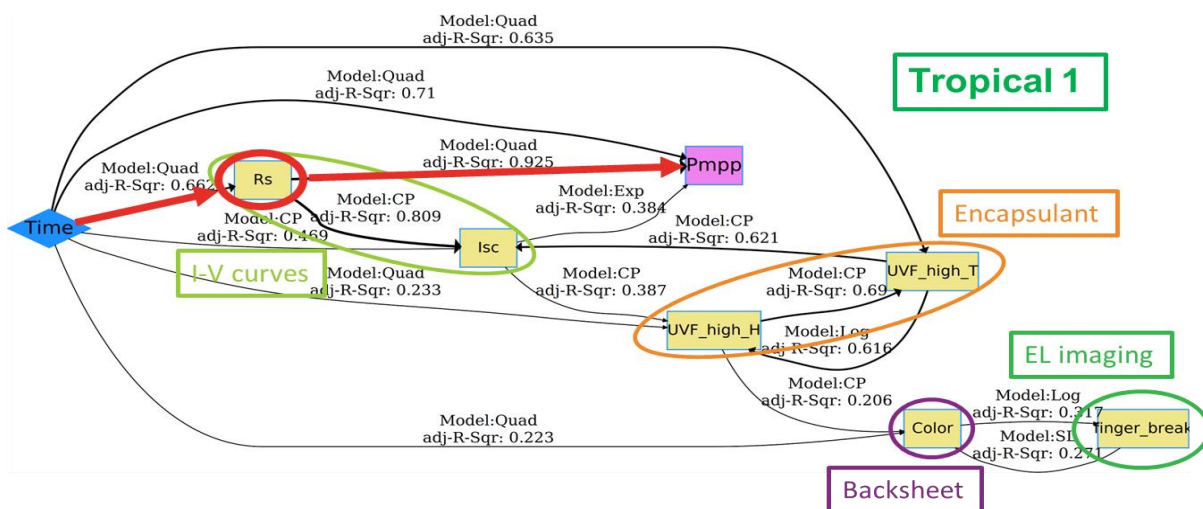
Model:Quad
adj-R-Sqr: 0.635

Tropical 1

Model:Quad
adj-R-Sqr: 0.71

Model:Quad
adj-R-Sqr: 0.925

Model:Quad
adj-R-Sqr: 0.662

Rs

Pmpp

Model:CP
adj-R-Sqr: 0.809

Model:Exp
adj-R-Sqr: 0.384

Encapsulant

Time

Model:CP
adj-R-Sqr: 0.469

Isc

Model:CP
adj-R-Sqr: 0.621

I-V curves

Model:Quad
adj-R-Sqr: 0.233

Model:CP
adj-R-Sqr: 0.387

Model:CP
adj-R-Sqr: 0.69

UVF_high_T

UVF_high_H

Model:Log
adj-R-Sqr: 0.616

EL imaging

Model:CP
adj-R-Sqr: 0.206

Model:Log
adj-R-Sqr: 0.317

Model:Quad
adj-R-Sqr: 0.223

Color

Model:SL
adj-R-Sqr: 0.271

finger_break

Backsheet